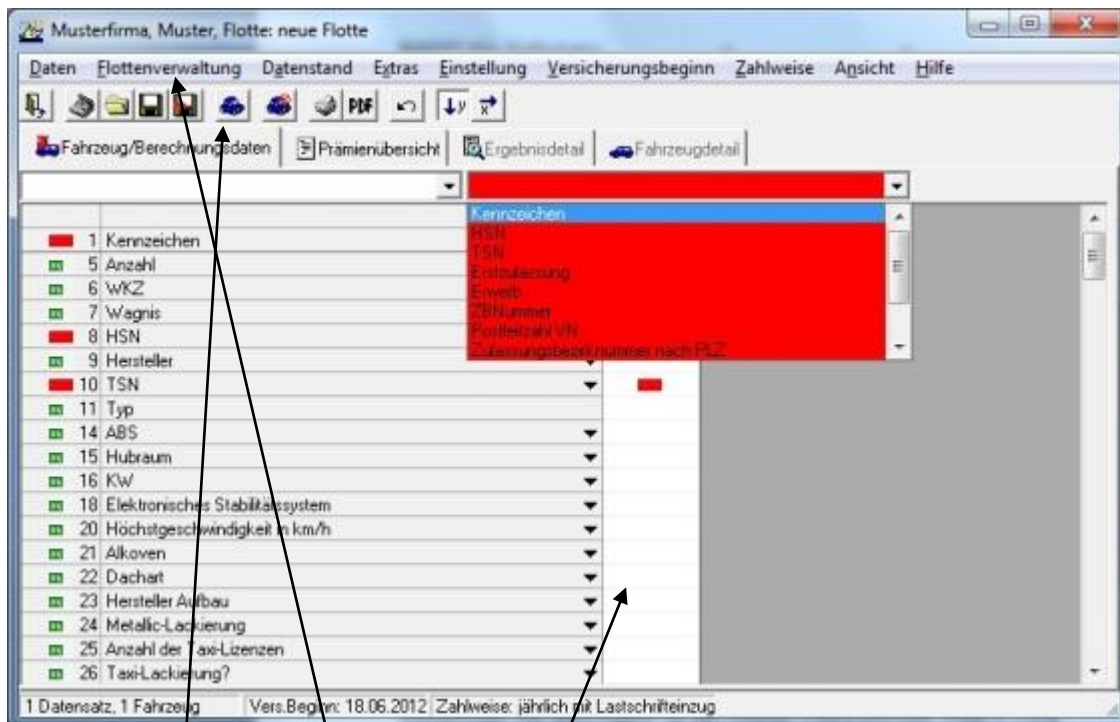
Musterfirma, Muster, Flotte: neue Flotte

Daten Flottenverwaltung Datenstand Extras Einstellung Versicherungsbeginn Zahlweise Ansicht Hilfe

PDF

Fahrzeug/Berechnungsdaten | Prämienübersicht | Ergebnisdetail | Fahrzeugdetail

Kennzeichen
HSN
TSN
Erstzulassung
Erwerb
ZBNummer
Postleitzahl VN
Zulassungsbezirksnummer nach PLZ

1 Kennzeichen
5 Anzahl
6 WKZ
7 Wagnis
8 HSN
9 Hersteller
10 TSN
11 Typ
14 ABS
15 Hubraum
16 KW
18 Elektronisches Stabilitätssystem
20 Höchstgeschwindigkeit in km/h
21 Alkoven
22 Dachart
23 Hersteller Aufbau
24 Metallic-Lackierung
25 Anzahl der Taxi-Lizenzen
26 Taxi-Lackierung?

1 Datensatz, 1 Fahrzeug | Vers.Beginn: 18.06.2012 | Zahlweise: jährlich mit Lastschrifteinzug